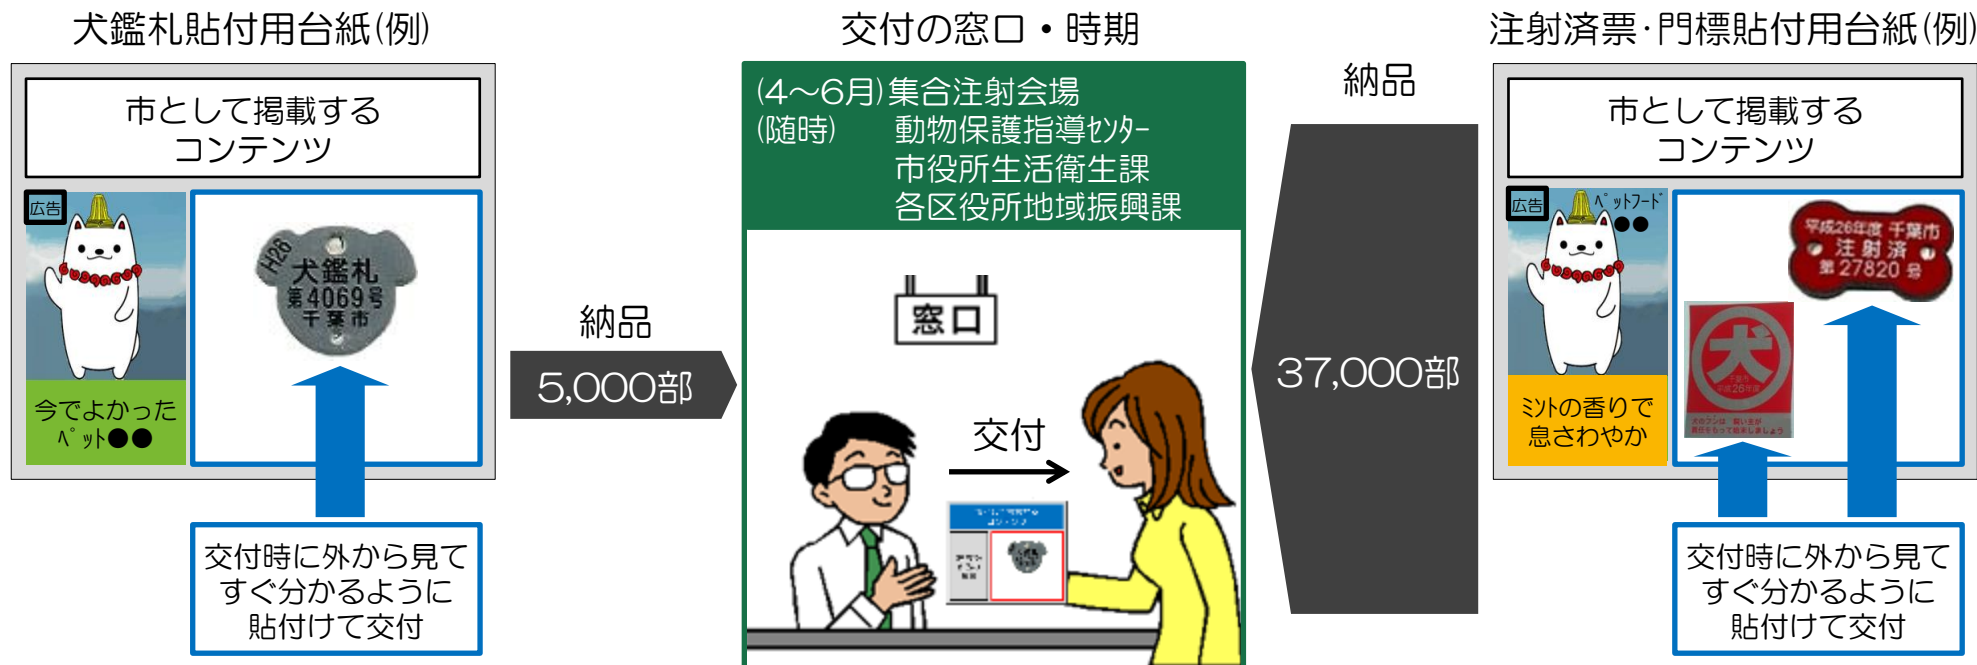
犬鑑札貼付用台紙(例)

市として掲載するコンテンツ

広告

今でよかったﾍﾟｯﾄ●●

H26
犬鑑札
第4069号
千葉市

交付時に外から見てすぐ分かるように貼付けて交付

納品

5,000部

交付の窓口・時期

(4～6月)集合注射会場
(随時)　動物保護指導ｾﾝﾀｰ
市役所生活衛生課
各区役所地域振興課

窓口

交付

納品

37,000部

注射済票･門標貼付用台紙(例)

市として掲載するコンテンツ

広告

ﾍﾟｯﾄﾌｰﾄﾞ●●

ﾐﾝﾄの香りで息さわやか

平成26年度 千葉市
注射済
第27820号

犬

交付時に外から見てすぐ分かるように貼付けて交付